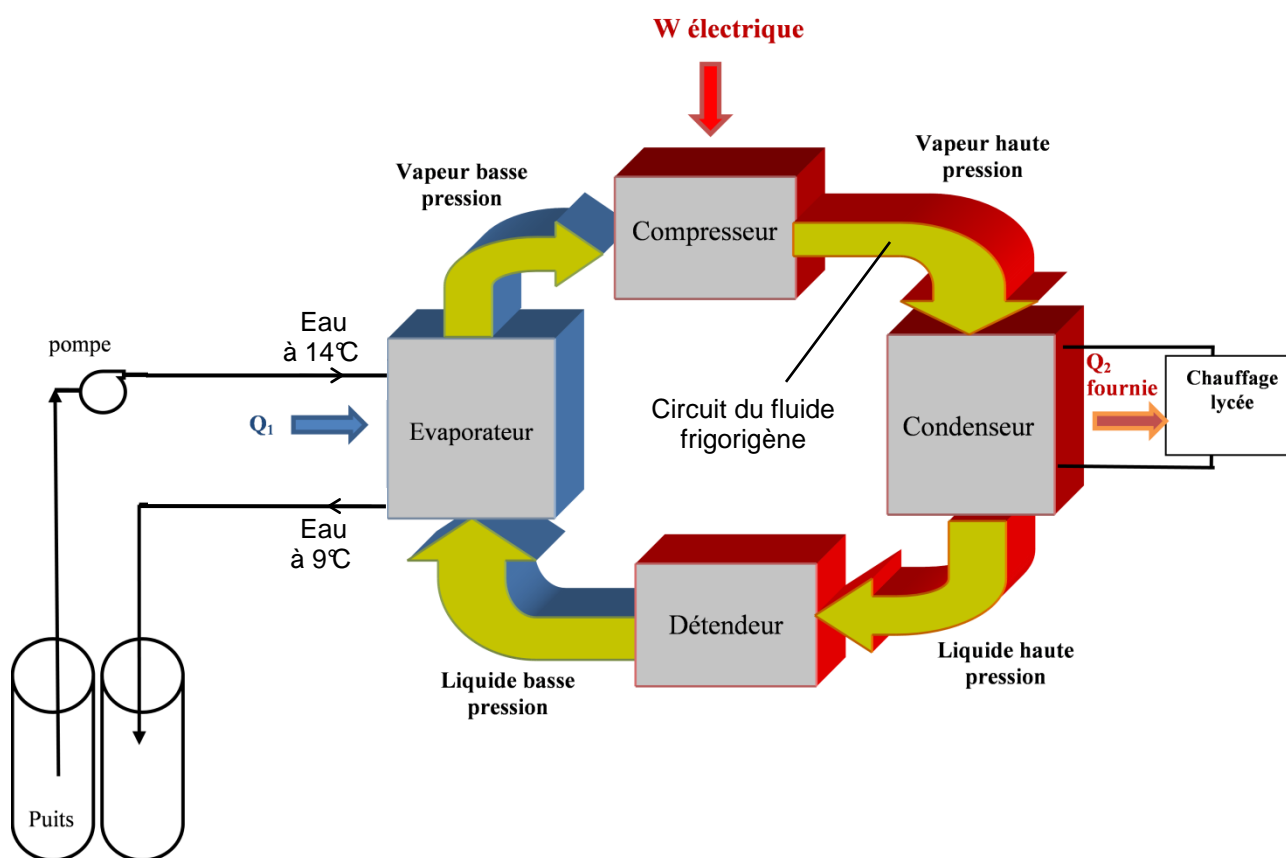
W électrique

Vapeur basse pression

Compresseur

Vapeur haute pression

pompe

Eau à 14℃

$Q_1$

Evaporateur

Circuit du fluide frigorigène

Condenseur

$Q_2$ fournie

Chauffage lycée

Eau à 9℃

Détendeur

Liquide haute pression

Liquide basse pression

Puits